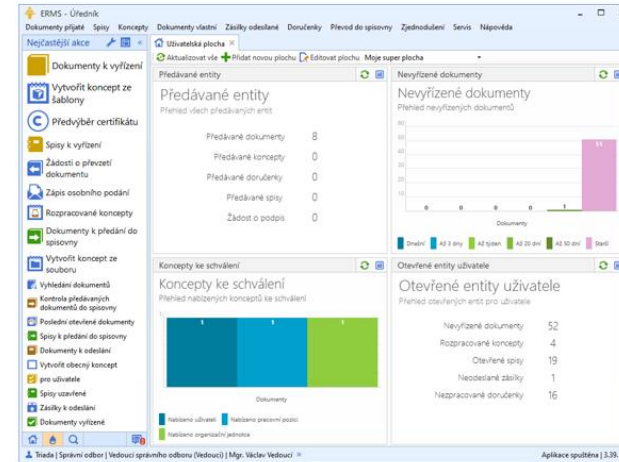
ERMS - Úředník

Dokumenty přijaté Spisy Koncepty Dokumenty vlastní Zásilky odeslané Doručenky Převod do spisovny Zjednodušení Servis Nápověda

Nejčastější akce

Dokumenty k vyřízení
Vytvořit koncept ze šablony
Předvýběr certifikátu
Spisy k vyřízení
Žádosti o převzetí dokumentu
Zápis osobního podání
Rozpracované koncepty
Dokumenty k předání do spisovny
Vytvořit koncept ze souboru
Vyhledání dokumentů
Kontrola předávaných dokumentů do spisovny
Poslední otevřené dokumenty
Spisy k předání do spisovny
Dokumenty k odeslání
Vytvořit obecný koncept
pro uživatele
Spisy uzavřené
Zásilky k odeslání
Dokumenty vyřízené

Uživatelská plocha ×

Aktualizovat vše Přidat novou plochu Editovat plochu Moje super plocha

Předávané entity

Předávané entity
Přehled všech předávaných entit

| | |
|---|---|
| Předávané dokumenty | 8 |
| Předávané koncepty | 0 |
| Předávané doručenky | 0 |
| Předávané spisy | 0 |
| Žádost o podpis | 0 |

Nevyřízené dokumenty

Nevyřízené dokumenty
Přehled nevyřízených dokumentů

60
50
40
30
20
10
0

0 0 0 0 1 51

Dokumenty

Dnešní Až 3 dny Až týden Až 20 dní Až 50 dní Starší

Koncepty ke schválení

Koncepty ke schválení
Přehled nabízených konceptů ke schválení

1 1 1

Dokumenty

Nabízeno uživateli Nabízeno pracovní pozici Nabízeno organizační jednotce

Otevřené entity uživatele

Otevřené entity uživatele
Přehled otevřených entit pro uživatele

| | |
|---|---|
| Nevyřízené dokumenty | 52 |
| Rozpracované koncepty | 4 |
| Otevřené spisy | 19 |
| Neodeslané zásilky | 1 |
| Nezpracované doručenky | 16 |

Triada | Správní odbor | Vedoucí správního odboru (Vedoucí) | Mgr. Václav Vedoucí »

Aplikace spuštěna | 3.39.